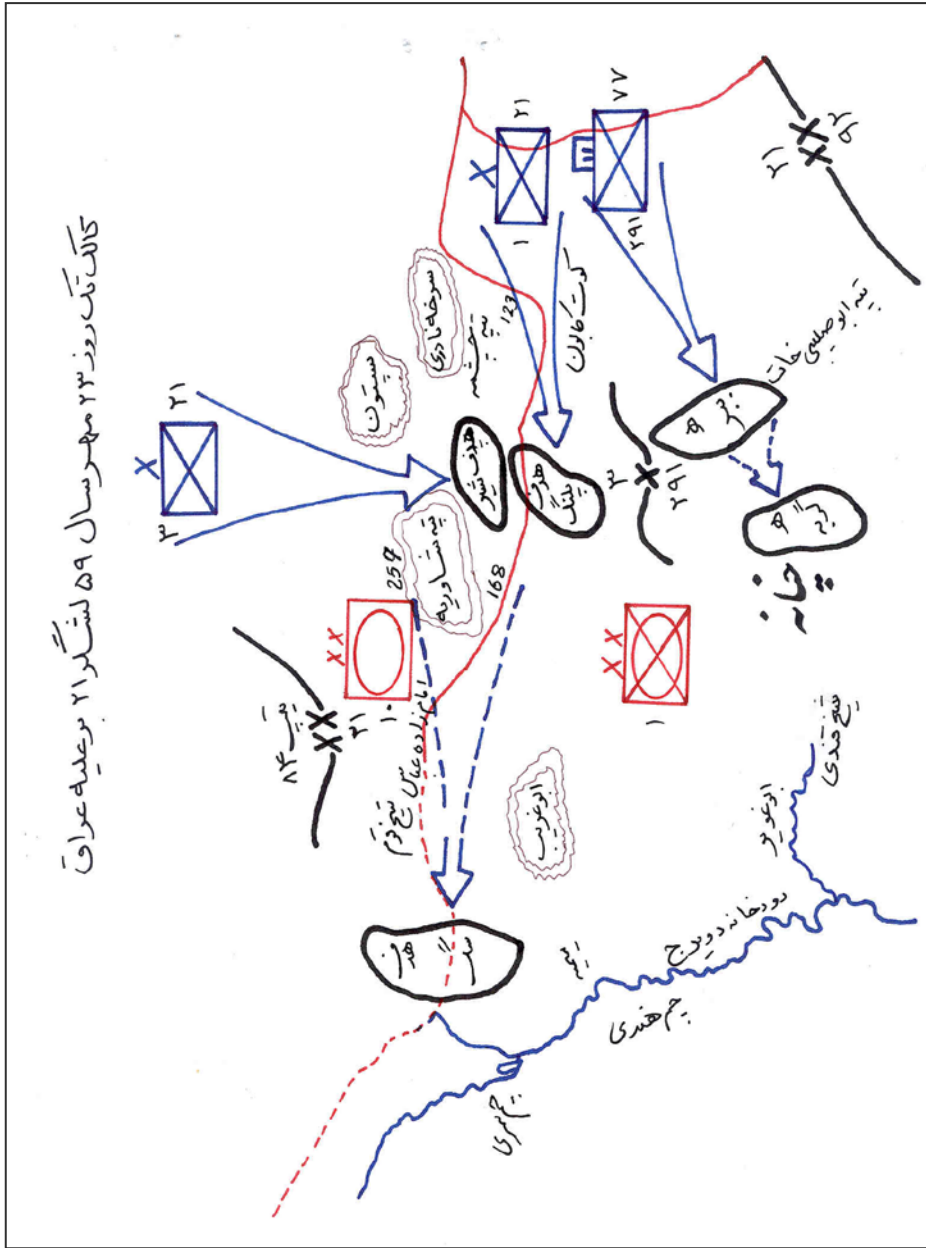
کالک تک روز ۲۳ مهر سال ۵۹ لشکر ۲۱ عراق

۲۱
۳
۲۱
۱
۷۷
۲۹۱
۲۱
۲۹۱
۳
۱
۱۰
۲۱
۸۴
سرخه نادری
سیتون
تپه چشمه
۱۲۳
کرت جابران
هدف شیر
هدف پلنگ
تپه ابوصلیبی خات
هدف ببر
هدف ۱
پلنگ
خاخام
تپه دشت وریه
259
168
امام زاده عباس
شیخ مقدم
الوغزیب
هدف ببر
دو رودخانه دویرج
جم هندی
شیخ هندی
الوغزیب
جم سری